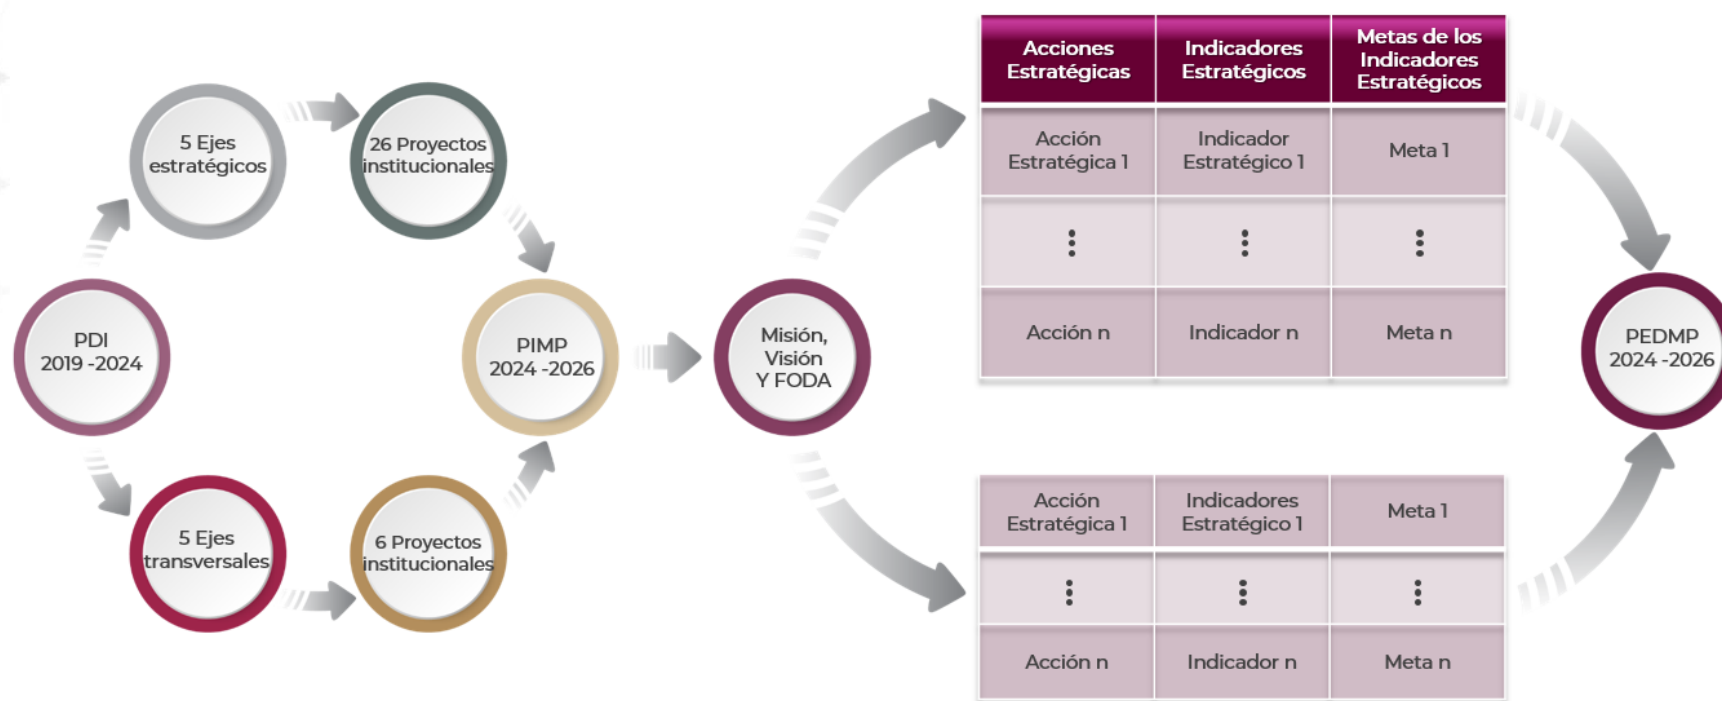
PDI
2019 -2024

5 Ejes
estratégicos

26 Proyectos
institucionales

5 Ejes
transversales

6 Proyectos
institucionales

PIMP
2024 -2026

Misión,
Visión
Y FODA

| Acciones Estratégicas | Indicadores Estratégicos | Metas de los Indicadores Estratégicos |
|---|---|---|
| Acción Estratégica 1 | Indicador Estratégico 1 | Meta 1 |
| ⋮ | ⋮ | ⋮ |
| Acción n | Indicador n | Meta n |

| Acción Estratégica 1 | Indicadores Estratégico 1 | Meta 1 |
|---|---|---|
| ⋮ | ⋮ | ⋮ |
| Acción n | Indicador n | Meta n |

PEDMP
2024 -2026